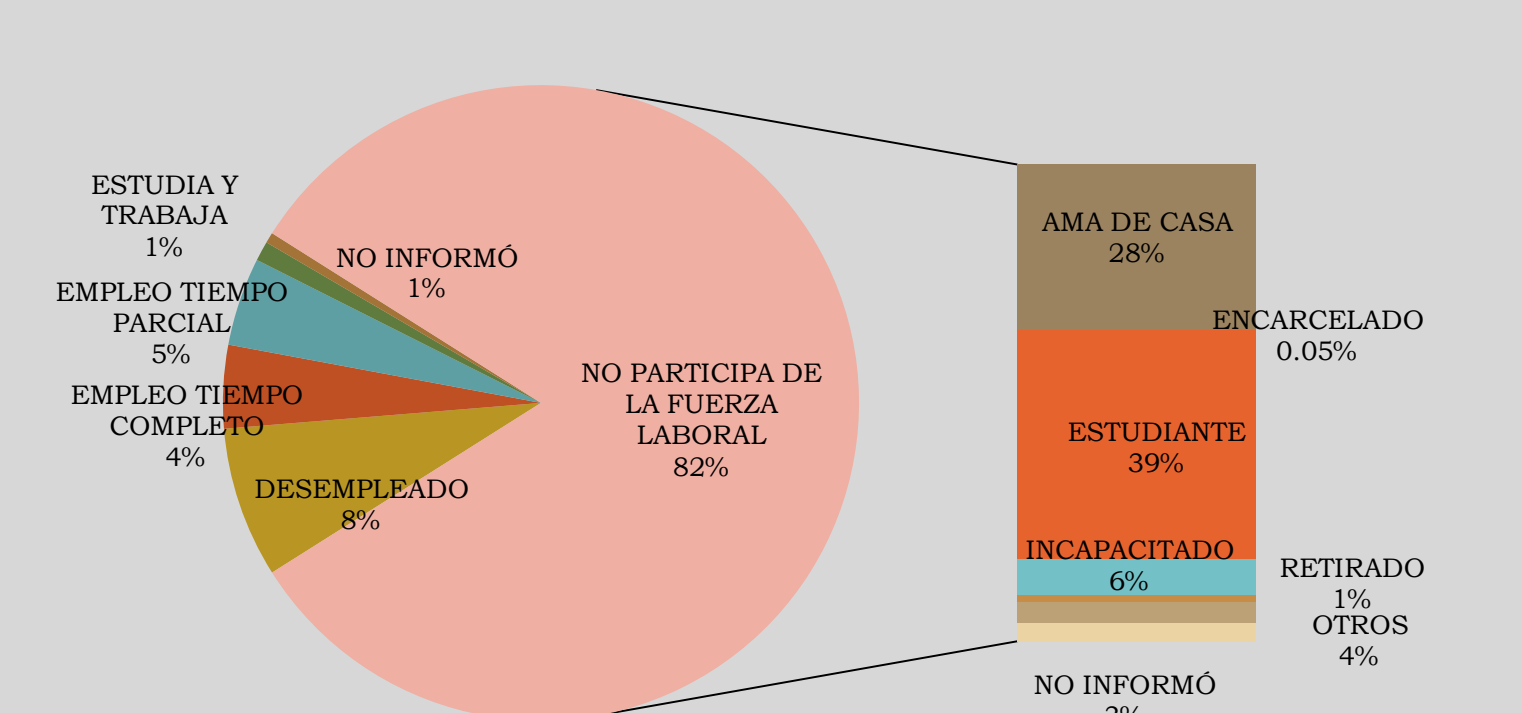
ESTUDIA Y TRABAJA 1%

NO INFORMÓ 1%

EMPLEO TIEMPO PARCIAL 5%

EMPLEO TIEMPO COMPLETO 4%

NO PARTICIPA DE LA FUERZA LABORAL 82%

DESEMPLEADO 8%

AMA DE CASA 28%

ENCARCELADO 0.05%

ESTUDIANTE 39%

INCAPACITADO 6%

RETIRADO 1%

OTROS 4%

NO INFORMÓ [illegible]